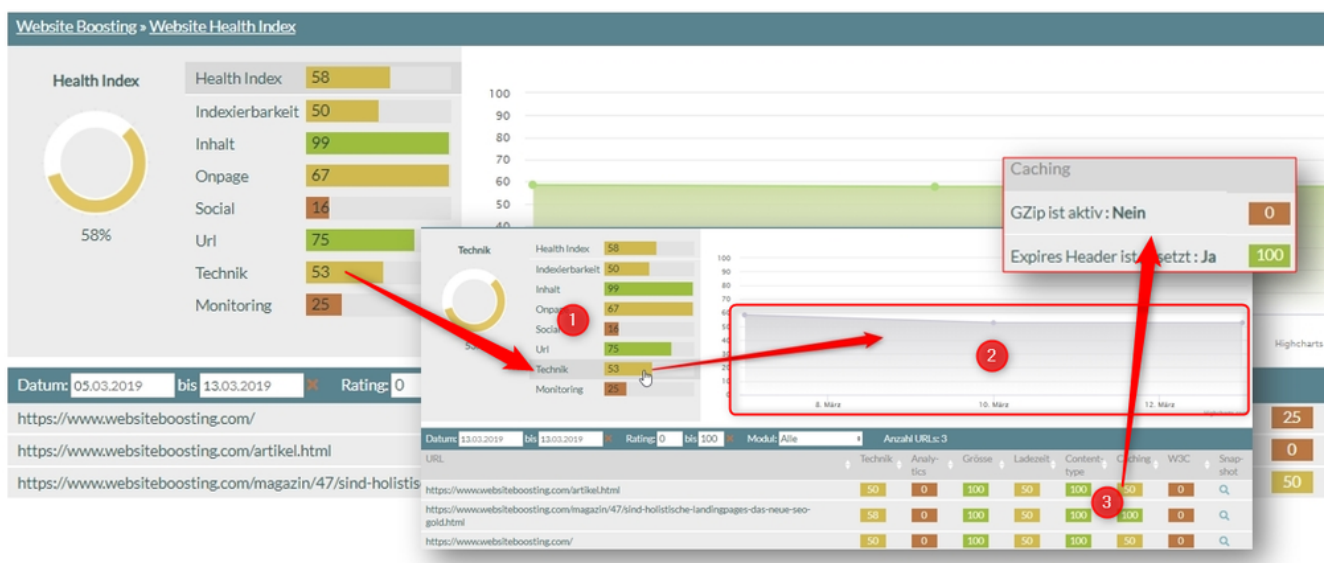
Website Boosting » Website Health Index

Health Index

58%

| Health Index | 58 |
|---|---|
| Indexierbarkeit | 50 |
| Inhalt | 99 |
| Onpage | 67 |
| Social | 16 |
| Url | 75 |
| Technik | 53 |
| Monitoring | 25 |

100
90
80
70
60
50
40

Caching

GZip ist aktiv : Nein 0

Expires Header ist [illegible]setzt : Ja 100

Highcharts

Datum: 05.03.2019 bis 13.03.2019 Rating: 0

https://www.websiteboosting.com/ 25

https://www.websiteboosting.com/artikel.html 0

https://www.websiteboosting.com/magazin/47/sind-holistis 50

Technik

53

| Health Index | 58 |
|---|---|
| Indexierbarkeit | 50 |
| Inhalt | 99 |
| Onpage | 67 |
| Social | 16 |
| Url | 75 |
| Technik | 53 |
| Monitoring | 25 |

1

2

3

100
90
80
70
60
50
40

8. März
10. März
12. März

Datum: 13.03.2019 bis 13.03.2019 Rating: 0 bis 100 Modul: Alle Anzahl URLs: 3

| URL | Technik | Analytics | Grösse | Ladezeit | Content-type | Caching | W3C | Snapshot |
|---|---|---|---|---|---|---|---|---|
| https://www.websiteboosting.com/artikel.html | 50 | 0 | 100 | 50 | 100 | 50 | 0 | |
| https://www.websiteboosting.com/magazin/47/sind-holistische-landingpages-das-neue-seo-gold.html | 58 | 0 | 100 | 50 | 100 | 100 | 0 | |
| https://www.websiteboosting.com/ | 50 | 0 | 100 | 50 | 100 | 50 | 0 | |